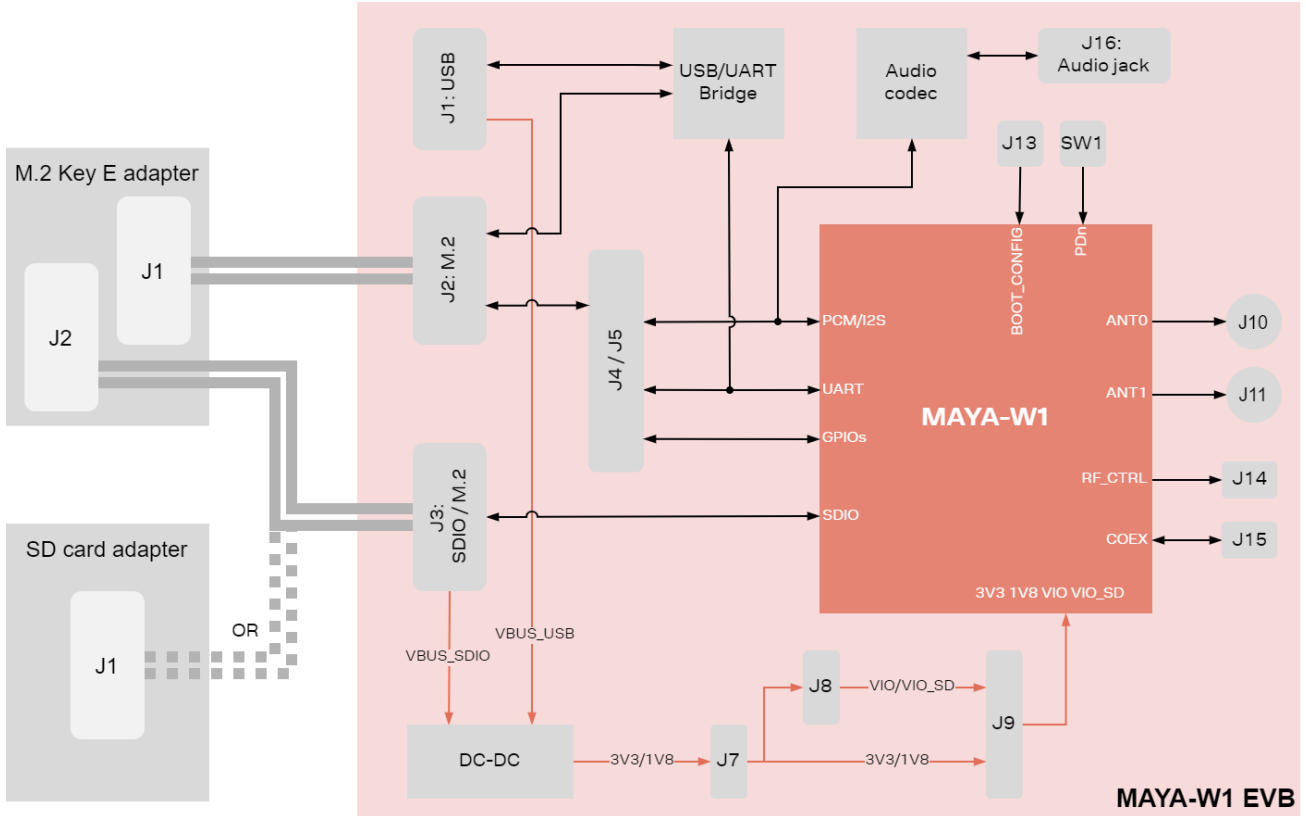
M.2 Key E adapter

J1

J2

SD card adapter

J1

OR

J1: USB

USB/UART Bridge

Audio codec

J16: Audio jack

J13

SW1

J2: M.2

J4 / J5

BOOT_CONFIG

PDn

PCM/I2S

UART

GPIOs

SDIO

MAYA-W1

ANT0

J10

ANT1

J11

RF_CTRL

J14

COEX

J15

3V3 1V8 VIO VIO_SD

J3: SDIO / M.2

VBUS_SDIO

VBUS_USB

J8

VIO/VIO_SD

J9

DC-DC

3V3/1V8

J7

3V3/1V8

MAYA-W1 EVB